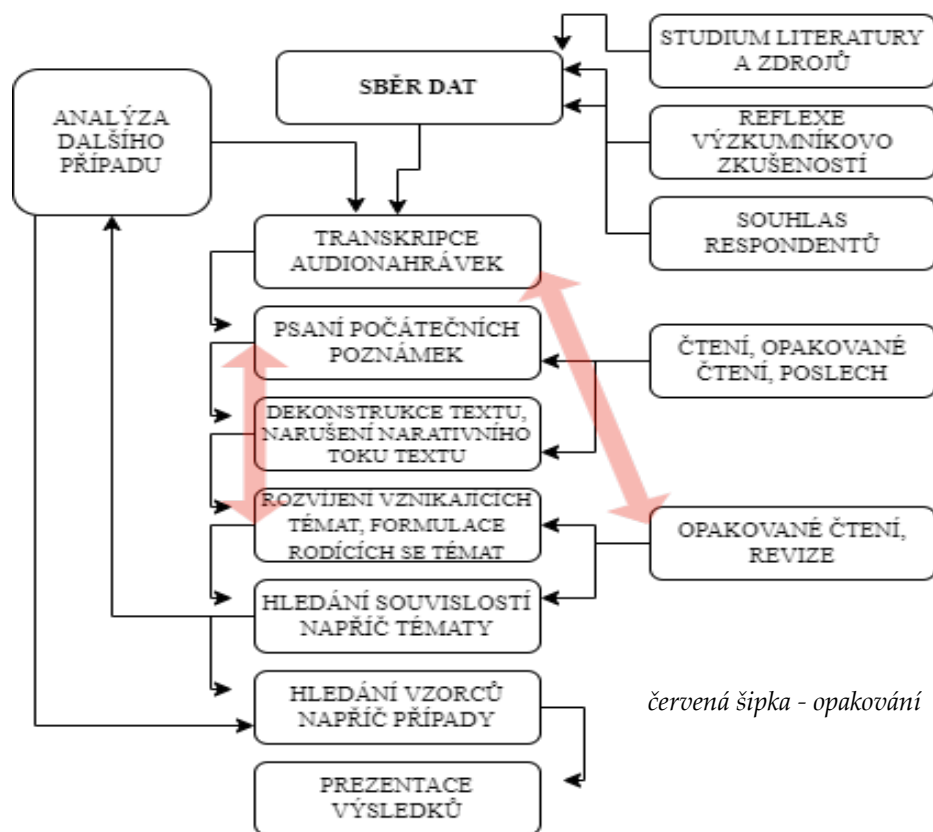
SBĚR DAT

STUDIUM LITERATURY A ZDROJŮ

REFLEXE VÝZKUMNÍKOVO ZKUŠENOSTÍ

SOUHLAS RESPONDENTŮ

ANALÝZA DALŠÍHO PŘÍPADU

TRANSKRIPCE AUDIONAHRÁVEK

PSANÍ POČÁTEČNÍCH POZNÁMEK

ČTENÍ, OPAKOVANÉ ČTENÍ, POSLECH

DEKONSTRUKCE TEXTU, NARUŠENÍ NARATIVNÍHO TOKU TEXTU

ROZVÍJENÍ VZNIKAJÍCÍCH TÉMAT, FORMULACE RODÍCÍCH SE TÉMAT

OPAKOVANÉ ČTENÍ, REVIZE

HLEDÁNÍ SOUVISLOSTÍ NAPŘÍČ TÉMATY

HLEDÁNÍ VZORCŮ NAPŘÍČ PŘÍPADY

červená šipka - opakování

PREZENTACE VÝSLEDKŮ